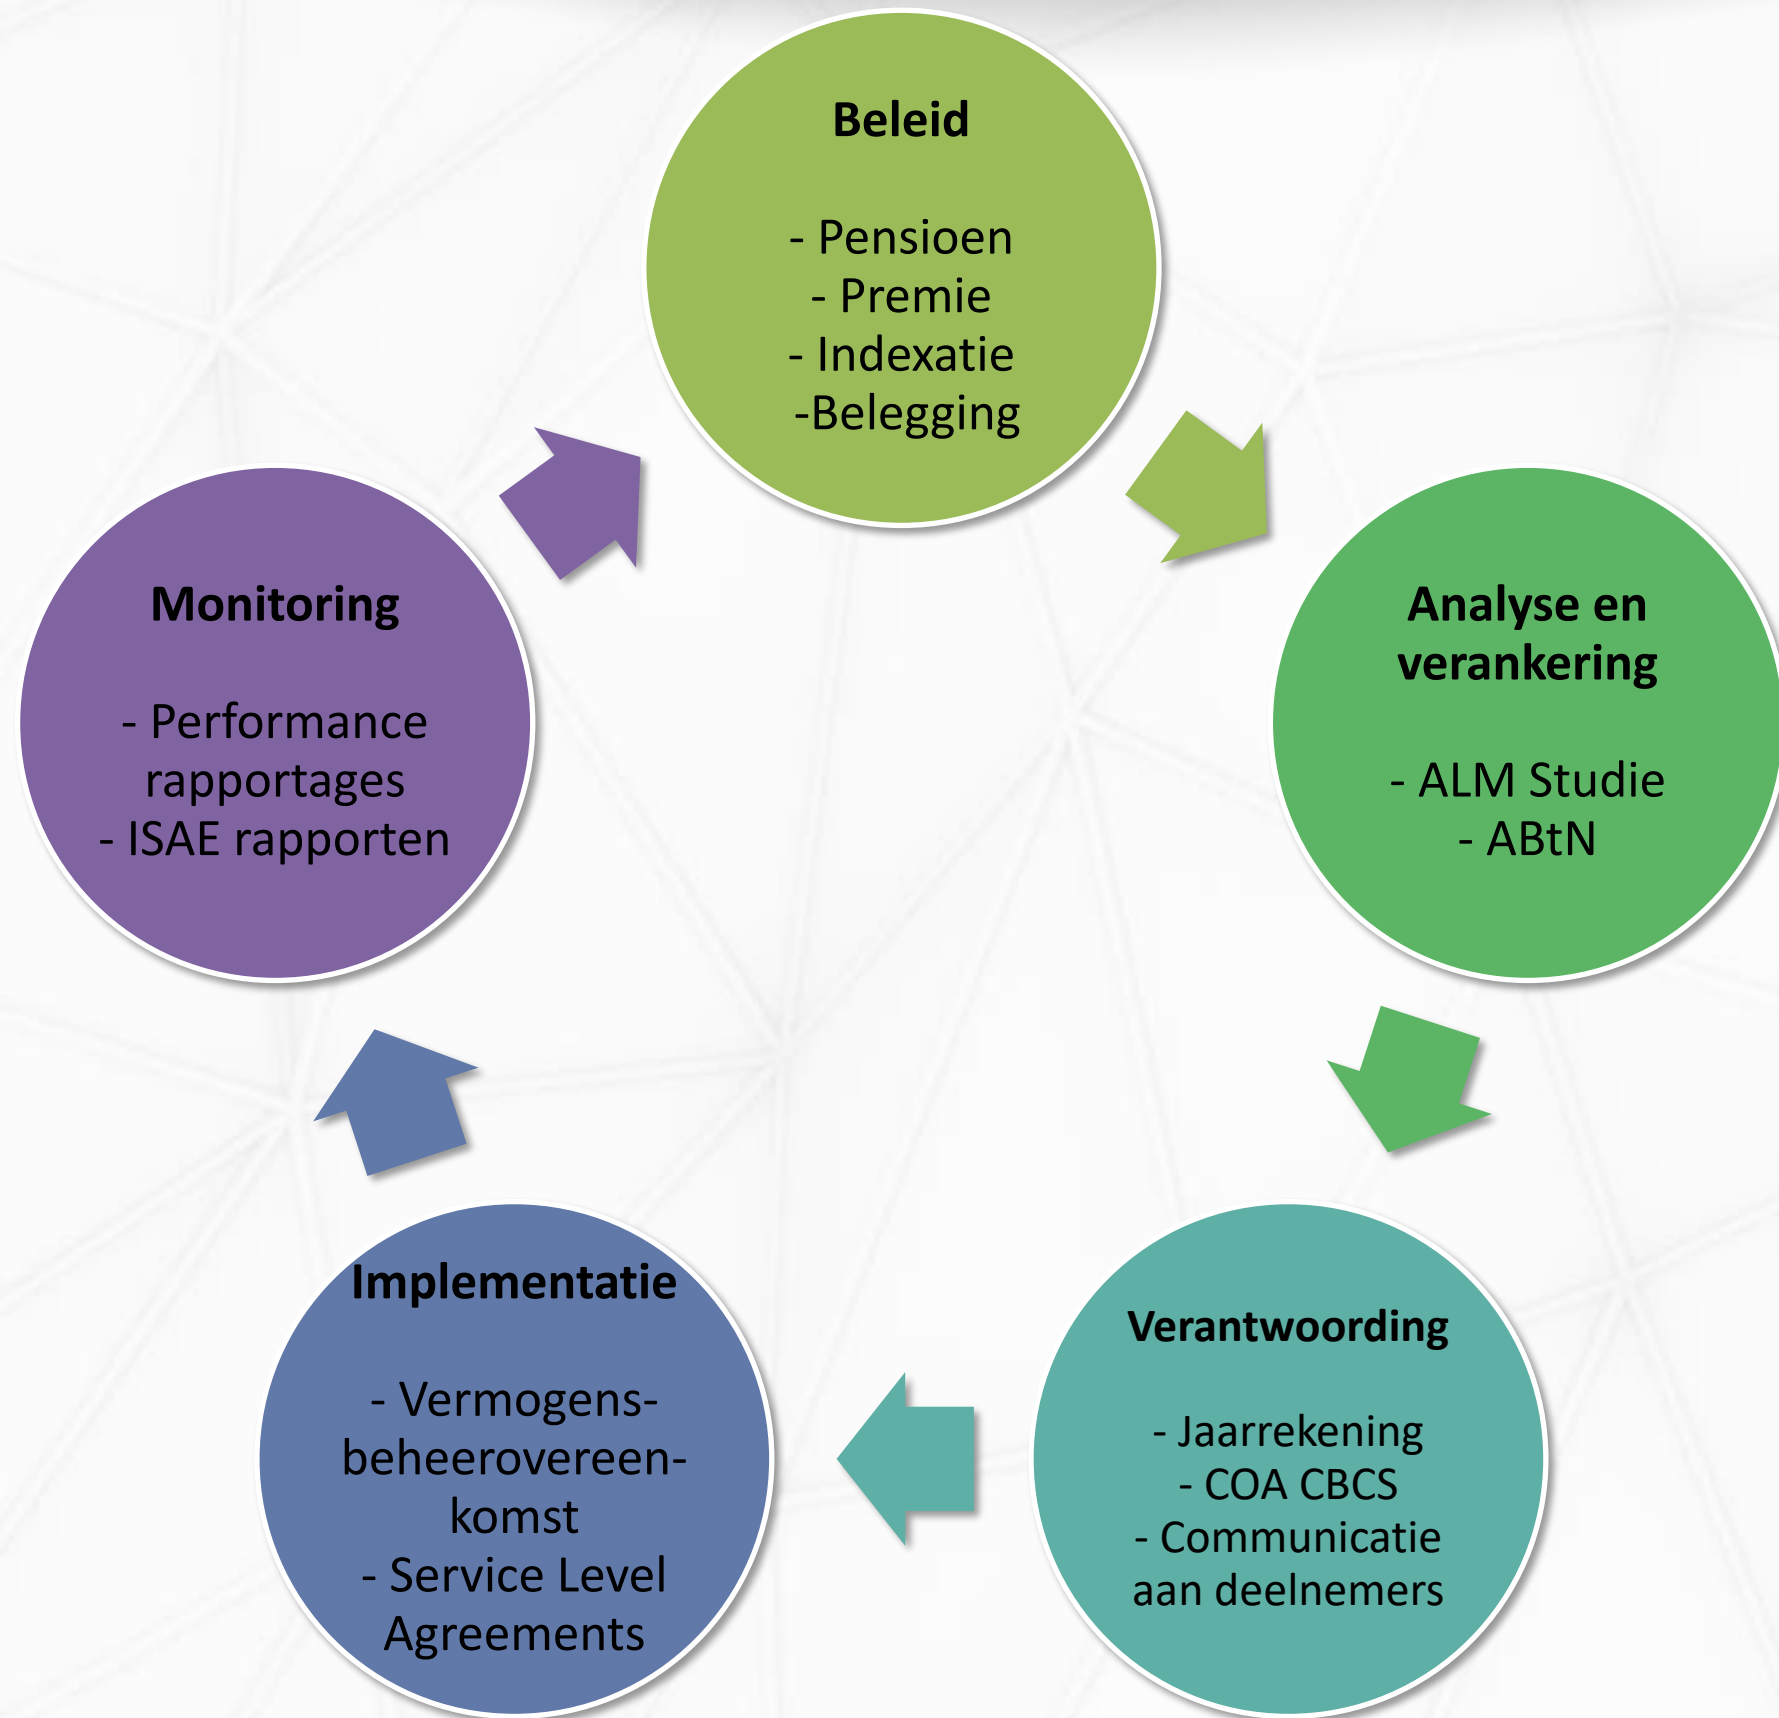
**Beleid**

- Pensioen
- Premie
- Indexatie
-Belegging

**Analyse en verankering**

- ALM Studie
- ABtN

**Verantwoording**

- Jaarrekening
- COA CBCS
- Communicatie aan deelnemers

**Implementatie**

- Vermogens-beheerovereen-komst
- Service Level Agreements

**Monitoring**

- Performance rapportages
- ISAE rapporten